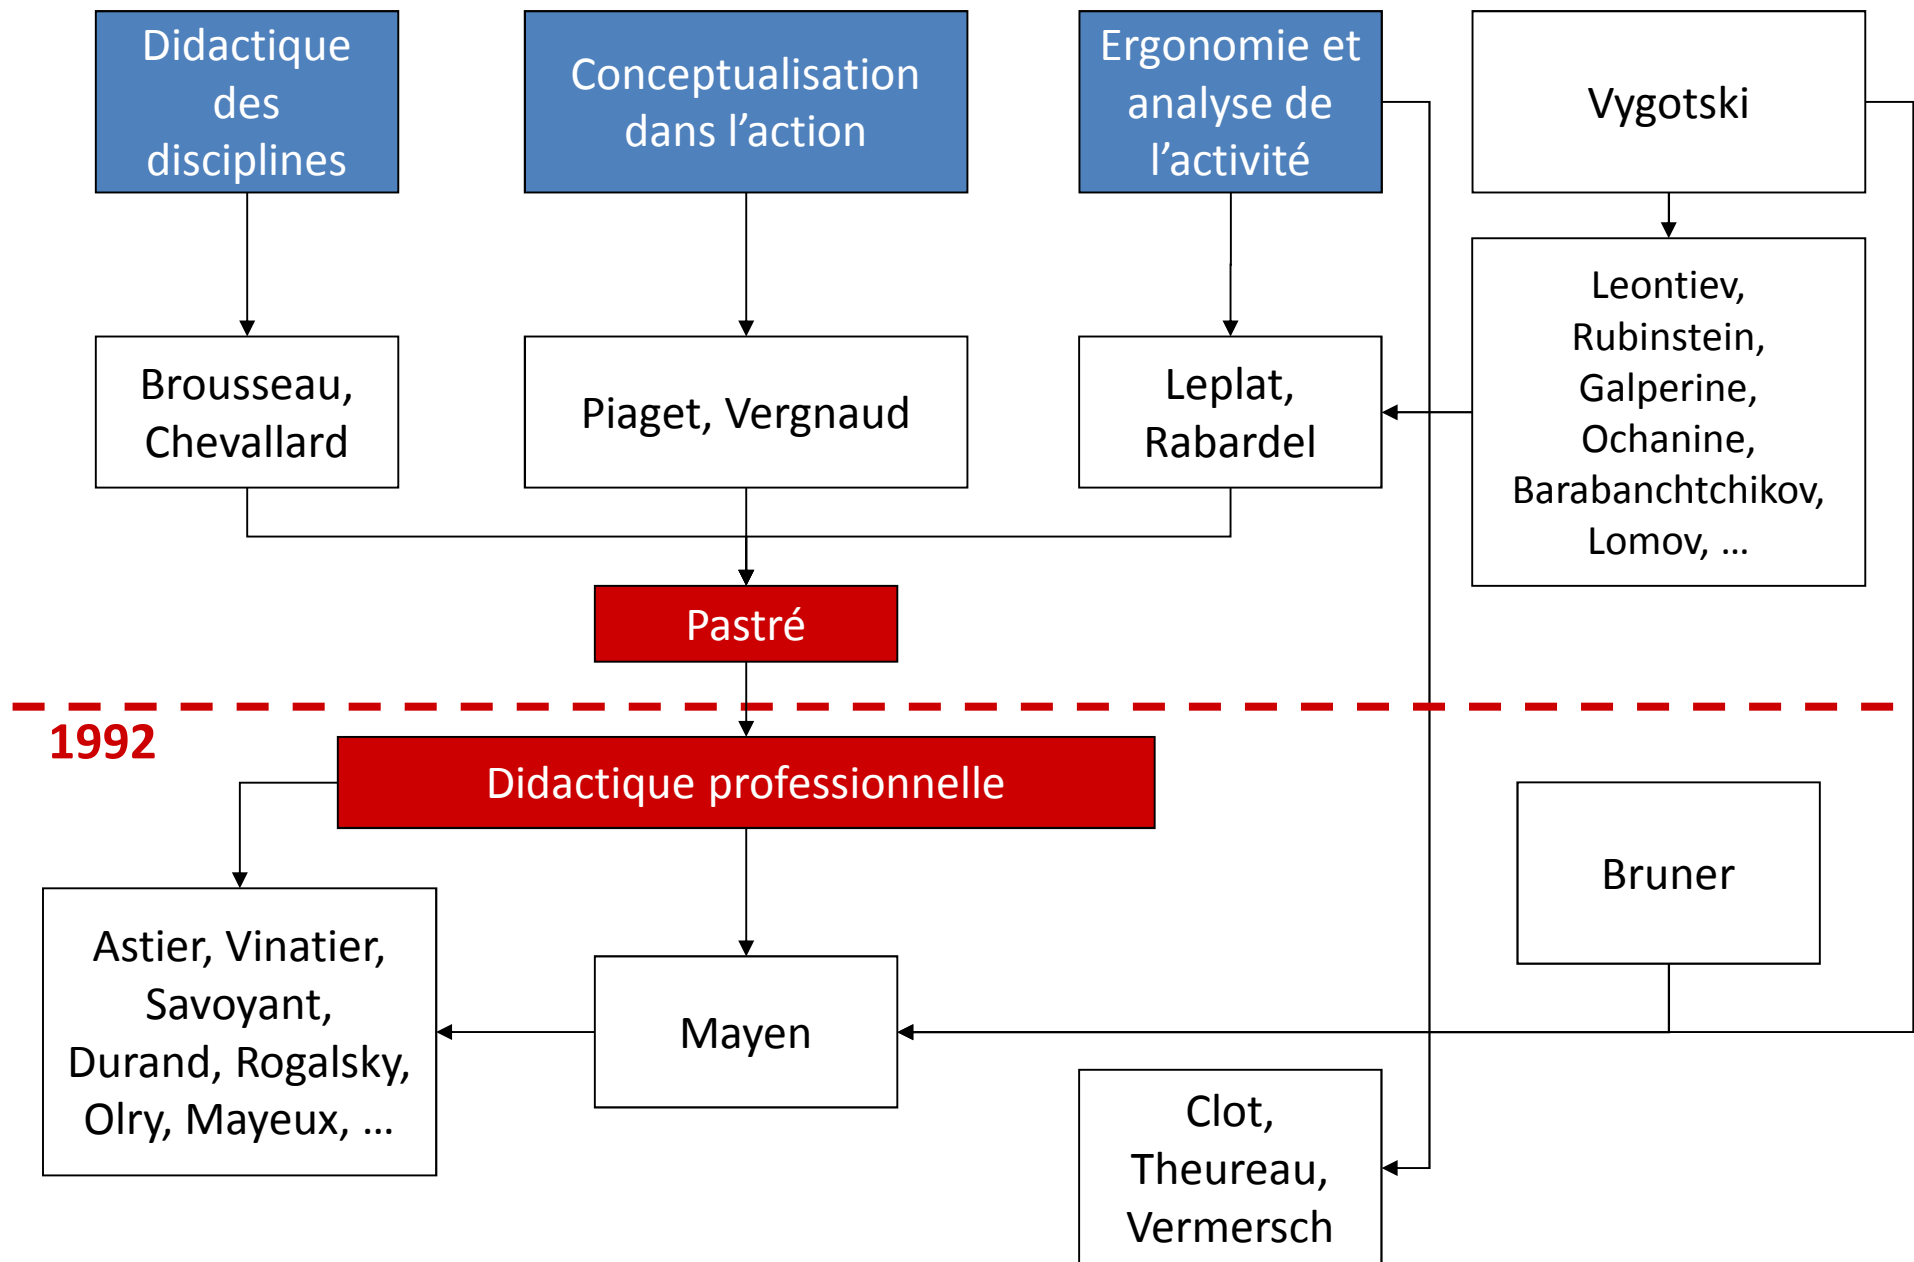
Didactique des disciplines

Conceptualisation dans l’action

Ergonomie et analyse de l’activité

Vygotski

Leontiev, Rubinstein, Galperine, Ochanine, Barabanchtchikov, Lomov, …

Brousseau, Chevallard

Piaget, Vergnaud

Leplat, Rabardel

Pastré

1992

Didactique professionnelle

Bruner

Astier, Vinatier, Savoyant, Durand, Rogalsky, Olry, Mayeux, …

Mayen

Clot, Theureau, Vermersch